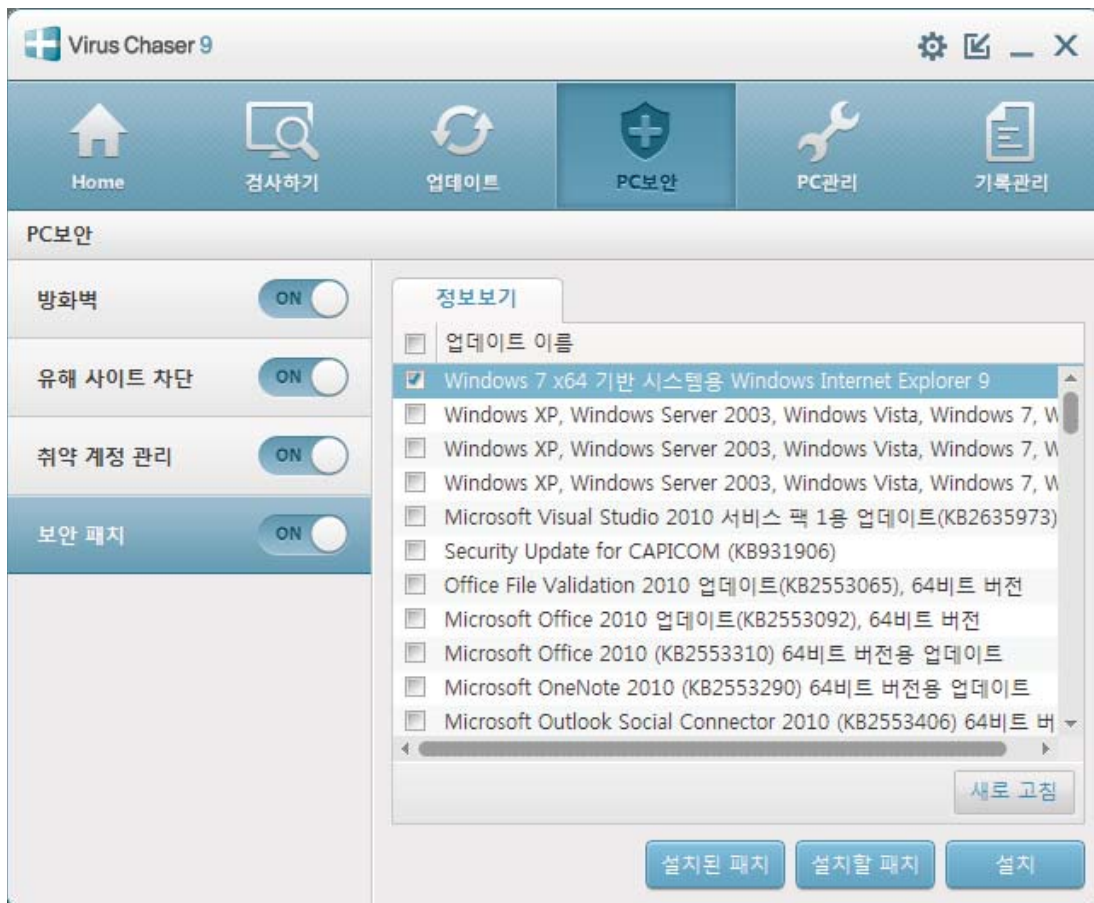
Virus Chaser 9

Home
검사하기
업데이트
PC보안
PC관리
기록관리

PC보안

방화벽 ON
유해 사이트 차단 ON
취약 계정 관리 ON
보안 패치 ON

정보보기

업데이트 이름
Windows 7 x64 기반 시스템용 Windows Internet Explorer 9
Windows XP, Windows Server 2003, Windows Vista, Windows 7, W
Windows XP, Windows Server 2003, Windows Vista, Windows 7, W
Windows XP, Windows Server 2003, Windows Vista, Windows 7, W
Microsoft Visual Studio 2010 서비스 팩 1용 업데이트(KB2635973)
Security Update for CAPICOM (KB931906)
Office File Validation 2010 업데이트(KB2553065), 64비트 버전
Microsoft Office 2010 업데이트(KB2553092), 64비트 버전
Microsoft Office 2010 (KB2553310) 64비트 버전용 업데이트
Microsoft OneNote 2010 (KB2553290) 64비트 버전용 업데이트
Microsoft Outlook Social Connector 2010 (KB2553406) 64비트 버

새로 고침

설치된 패치
설치할 패치
설치